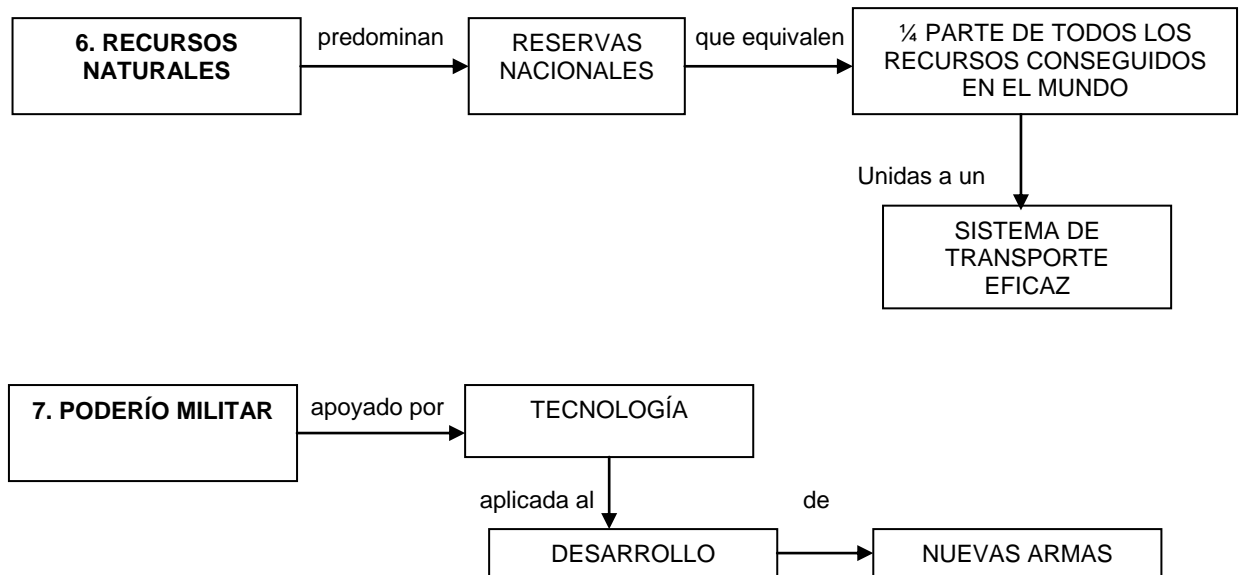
6. RECURSOS NATURALES

predominan

RESERVAS NACIONALES

que equivalen

¼ PARTE DE TODOS LOS RECURSOS CONSEGUIDOS EN EL MUNDO

Unidas a un

SISTEMA DE TRANSPORTE EFICAZ

7. PODERÍO MILITAR

apoyado por

TECNOLOGÍA

aplicada al

de

DESARROLLO

NUEVAS ARMAS